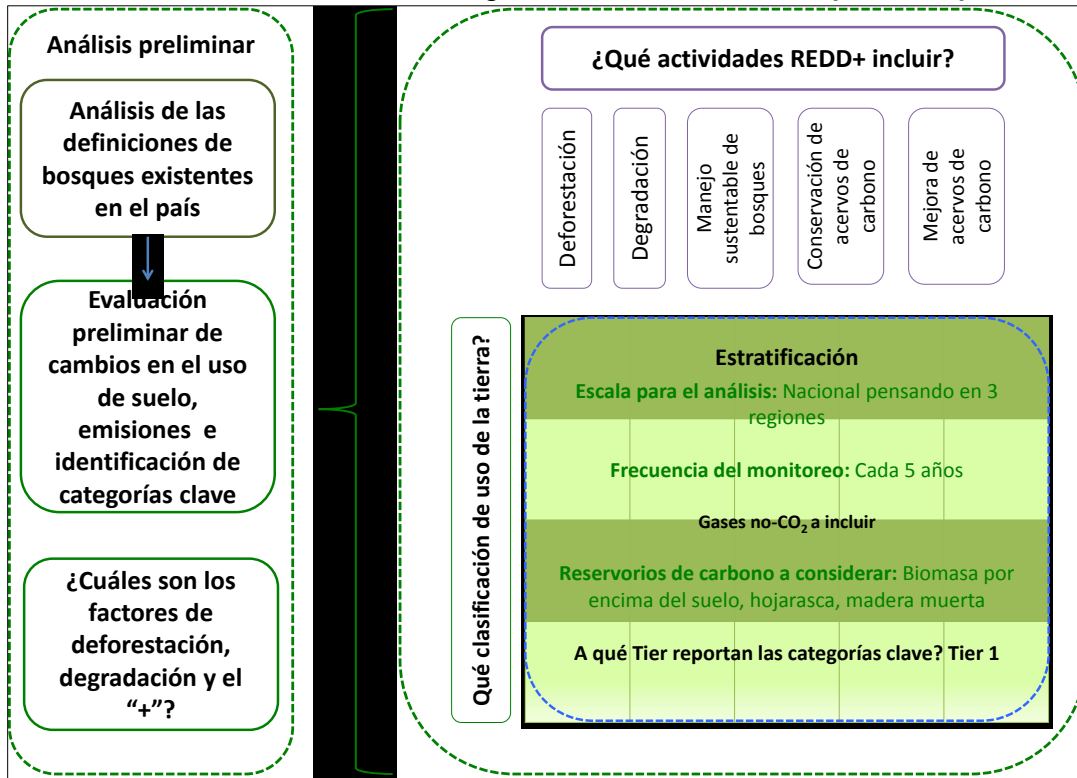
Análisis preliminar

Análisis de las definiciones de bosques existentes en el país

Evaluación preliminar de cambios en el uso de suelo, emisiones e identificación de categorías clave

¿Cuáles son los factores de deforestación, degradación y el "+"?

¿Qué actividades REDD+ incluir?

Deforestación

Degradación

Manejo sustentable de bosques

Conservación de acervos de carbono

Mejora de acervos de carbono

Qué clasificación de uso de la tierra?

Estratificación

Escala para el análisis: Nacional pensando en 3 regiones

Frecuencia del monitoreo: Cada 5 años

Gases no-$CO_2$ a incluir

Reservorios de carbono a considerar: Biomasa por encima del suelo, hojarasca, madera muerta

A qué Tier reportan las categorías clave? Tier 1